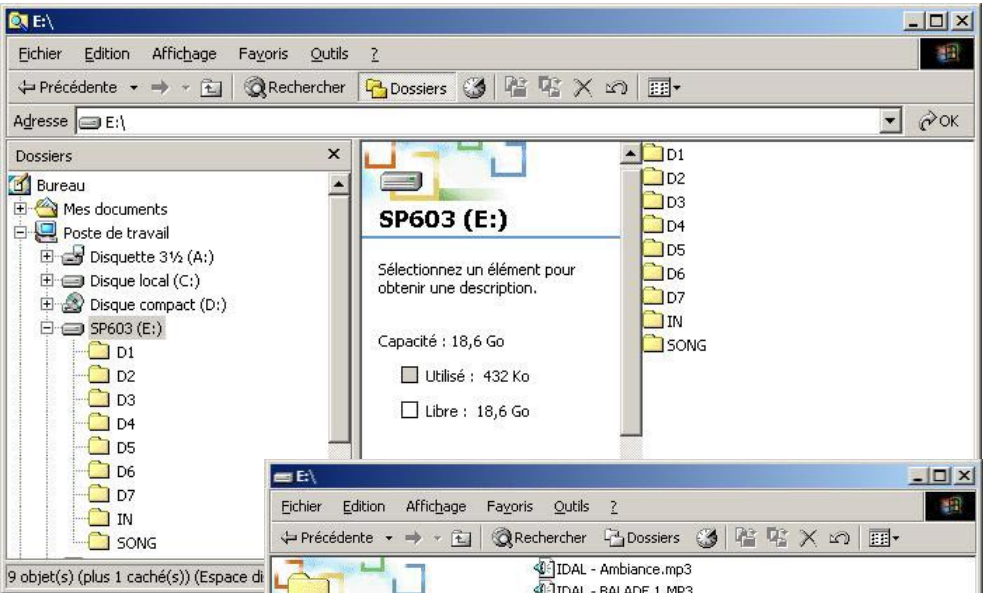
E:\

Fichier Edition Affichage Favoris Outils ?

Précédente Rechercher Dossiers

Adresse E:\

OK

Dossiers

Bureau
Mes documents
Poste de travail
Disquette 3½ (A:)
Disque local (C:)
Disque compact (D:)
SP603 (E:)
D1
D2
D3
D4
D5
D6
D7
IN
SONG

SP603 (E:)

Sélectionnez un élément pour obtenir une description.

Capacité : 18,6 Go

Utilisé : 432 Ko

Libre : 18,6 Go

D1
D2
D3
D4
D5
D6
D7
IN
SONG

9 objet(s) (plus 1 caché(s)) (Espace di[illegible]

E:\

Fichier Edition Affichage Favoris Outils ?

Précédente Rechercher Dossiers

IDAL - Ambiance.mp3
IDAL - BALADE 1.MP3